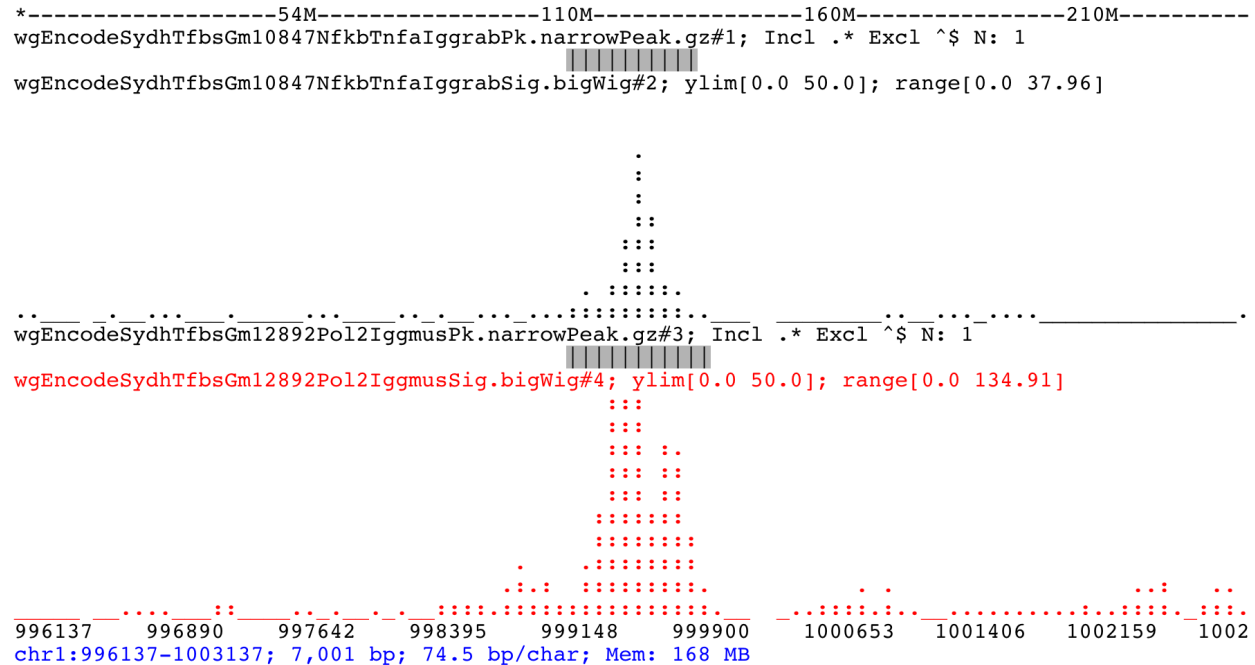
*-------------------54M----------------110M---------------160M---------------210M----------
wgEncodeSydhTfbsGm10847NfkbTnfaIggrabPk.narrowPeak.gz#1; Incl .* Excl ^$ N: 1
||||||||||
wgEncodeSydhTfbsGm10847NfkbTnfaIggrabSig.bigWig#2; ylim[0.0 50.0]; range[0.0 37.96]

wgEncodeSydhTfbsGm12892Pol2IggmusPk.narrowPeak.gz#3; Incl .* Excl ^$ N: 1
||||||||||
wgEncodeSydhTfbsGm12892Pol2IggmusSig.bigWig#4; ylim[0.0 50.0]; range[0.0 134.91]

996137 996890 997642 998395 999148 999900 1000653 1001406 1002159 1002
chr1:996137-1003137; 7,001 bp; 74.5 bp/char; Mem: 168 MB